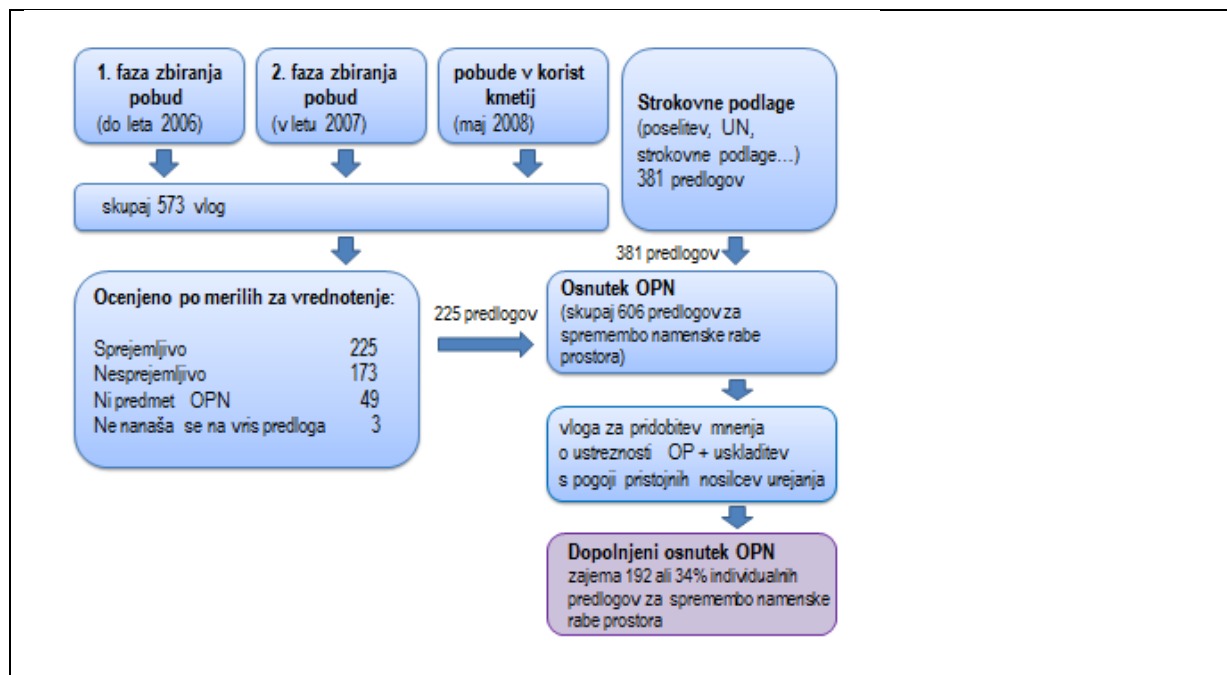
1. faza zbiranja pobud (do leta 2006)

2. faza zbiranja pobud (v letu 2007)

pobude v korist kmetij (maj 2008)

Strokovne podlage (poselitev, UN, strokovne podlage…) 381 predlogov

skupaj 573 vlog

381 predlogov

Ocenjeno po merilih za vrednotenje:

| | |
|---|---|
| Sprejemljivo | 225 |
| Nesprejemljivo | 173 |
| Ni predmet OPN | 49 |
| Ne nanaša se na vris predloga | 3 |

225 predlogov

Osnutek OPN (skupaj 606 predlogov za spremembo namenske rabe prostora)

vloga za pridobitev mnenja o ustreznosti OP + uskladitev s pogoji pristojnih nosilcev urejanja

Dopolnjeni osnutek OPN zajema 192 ali 34% individualnih predlogov za spremembo namenske rabe prostora